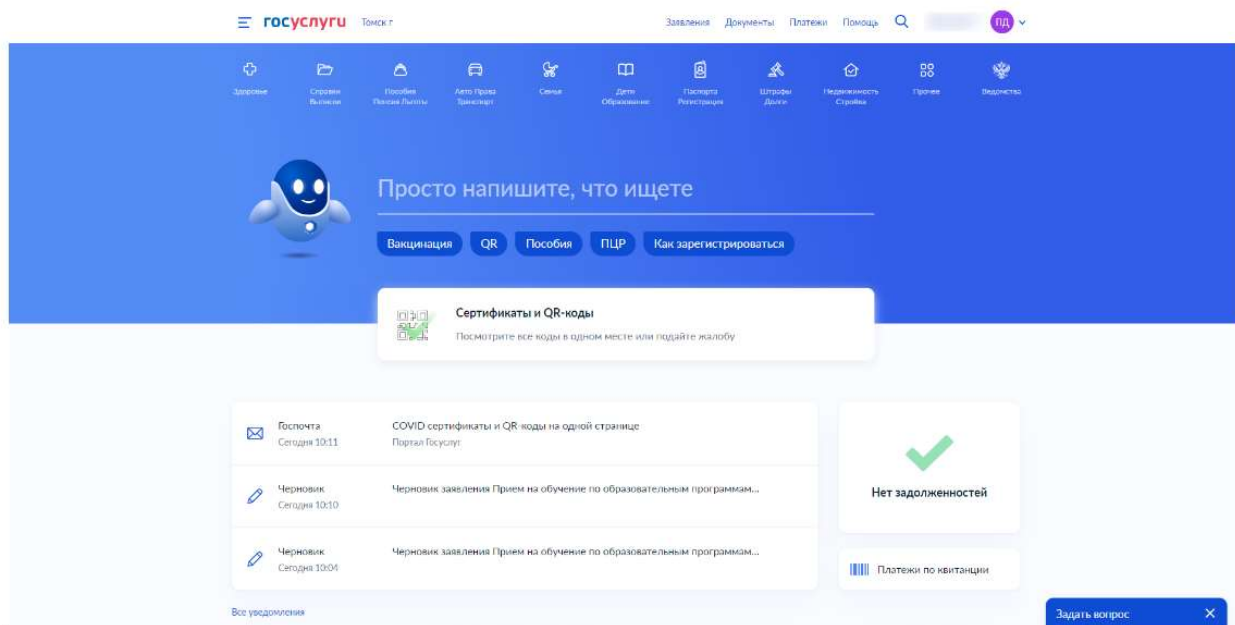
госуслуги Томск г

Заявления Документы Платежи Помощь ПД

Здоровье

Справки Выписки

Пособия Пенсия Льготы

Авто Права Транспорт

Семья

Дети Образование

Паспорта Регистрация

Штрафы Долги

Недвижимость Стройка

Прочее

Ведомства

Просто напишите, что ищете

Вакцинация QR Пособия ПЦР Как зарегистрироваться

Сертификаты и QR-коды

Посмотрите все коды в одном месте или подайте жалобу

Госпочта
Сегодня 10:11

COVID сертификаты и QR-коды на одной странице
Портал Госуслуг

Черновик
Сегодня 10:10

Черновик заявления Прием на обучение по образовательным программам...

Черновик
Сегодня 10:04

Черновик заявления Прием на обучение по образовательным программам...

Нет задолженностей

Платежи по квитанции

Все уведомления

Задать вопрос